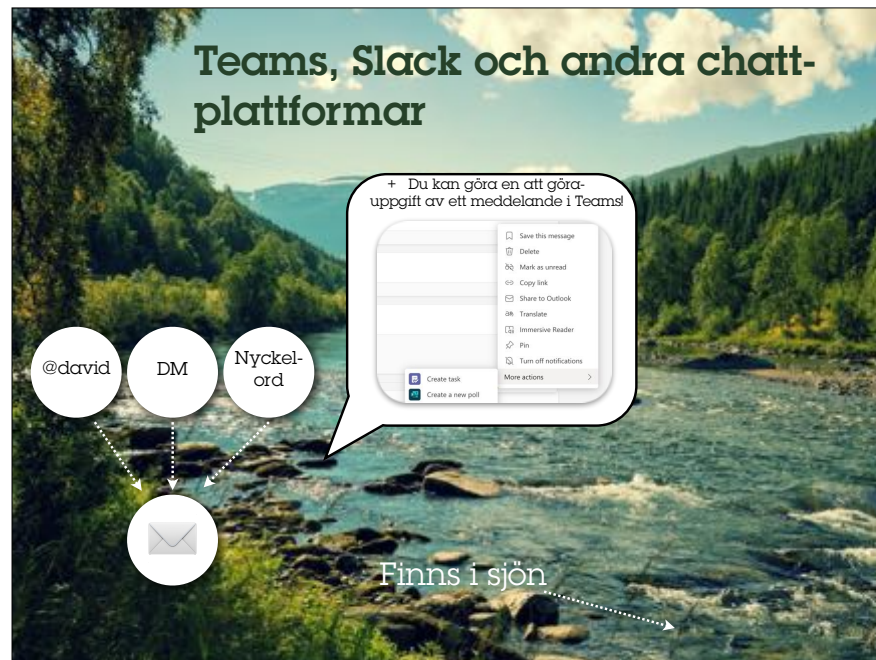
Teams, Slack och andra chattplattformar

+ Du kan göra en att göra-uppgift av ett meddelande i Teams!

Save this message
Delete
Mark as unread
Copy link
Share to Outlook
Translate
Immersive Reader
Pin
Turn off notifications
More actions

Create task
Create a new poll

@david

DM

Nyckelord

Finns i sjön